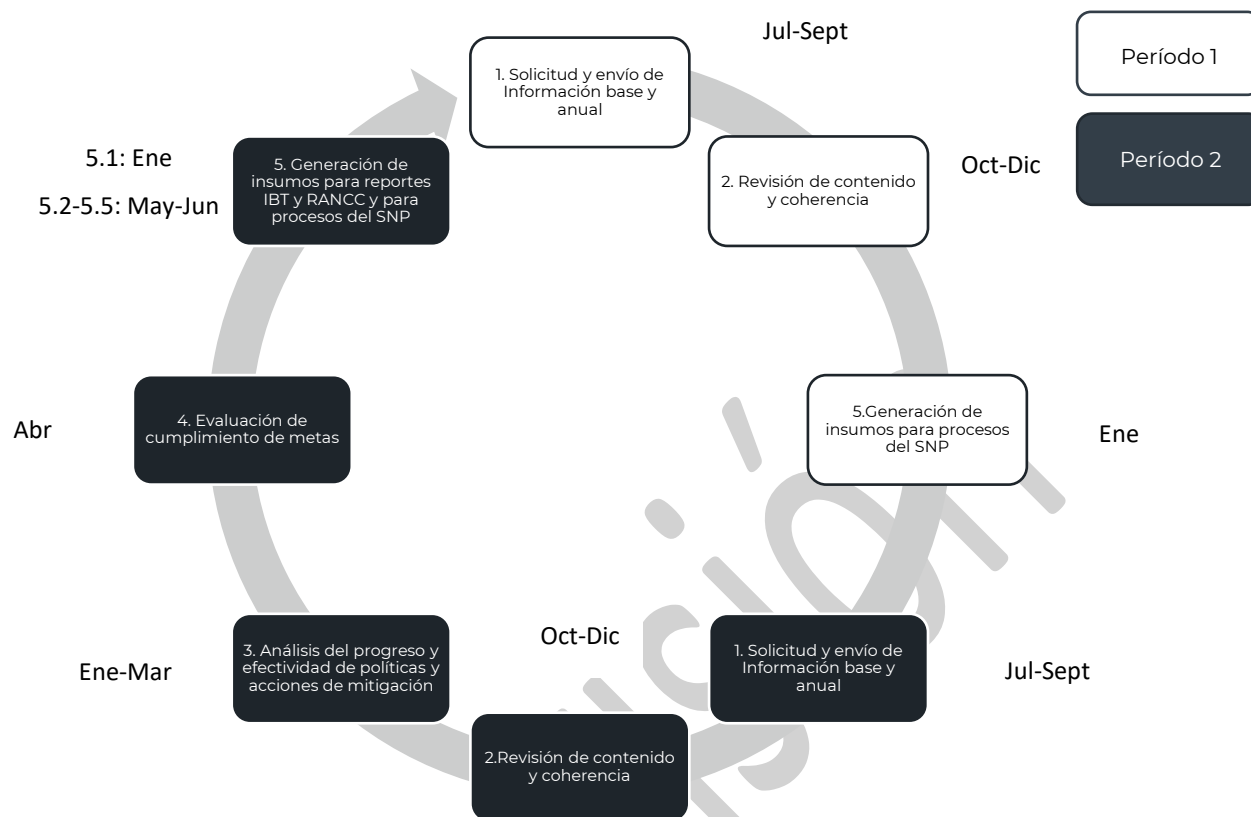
Jul-Sept

1. Solicitud y envío de Información base y anual

Período 1

Período 2

5.1: Ene

5.2-5.5: May-Jun

5. Generación de insumos para reportes IBT y RANCC y para procesos del SNP

Oct-Dic

2. Revisión de contenido y coherencia

Abr

4. Evaluación de cumplimiento de metas

5.Generación de insumos para procesos del SNP

Ene

Ene-Mar

3. Análisis del progreso y efectividad de políticas y acciones de mitigación

Oct-Dic

1. Solicitud y envío de Información base y anual

Jul-Sept

2.Revisión de contenido y coherencia